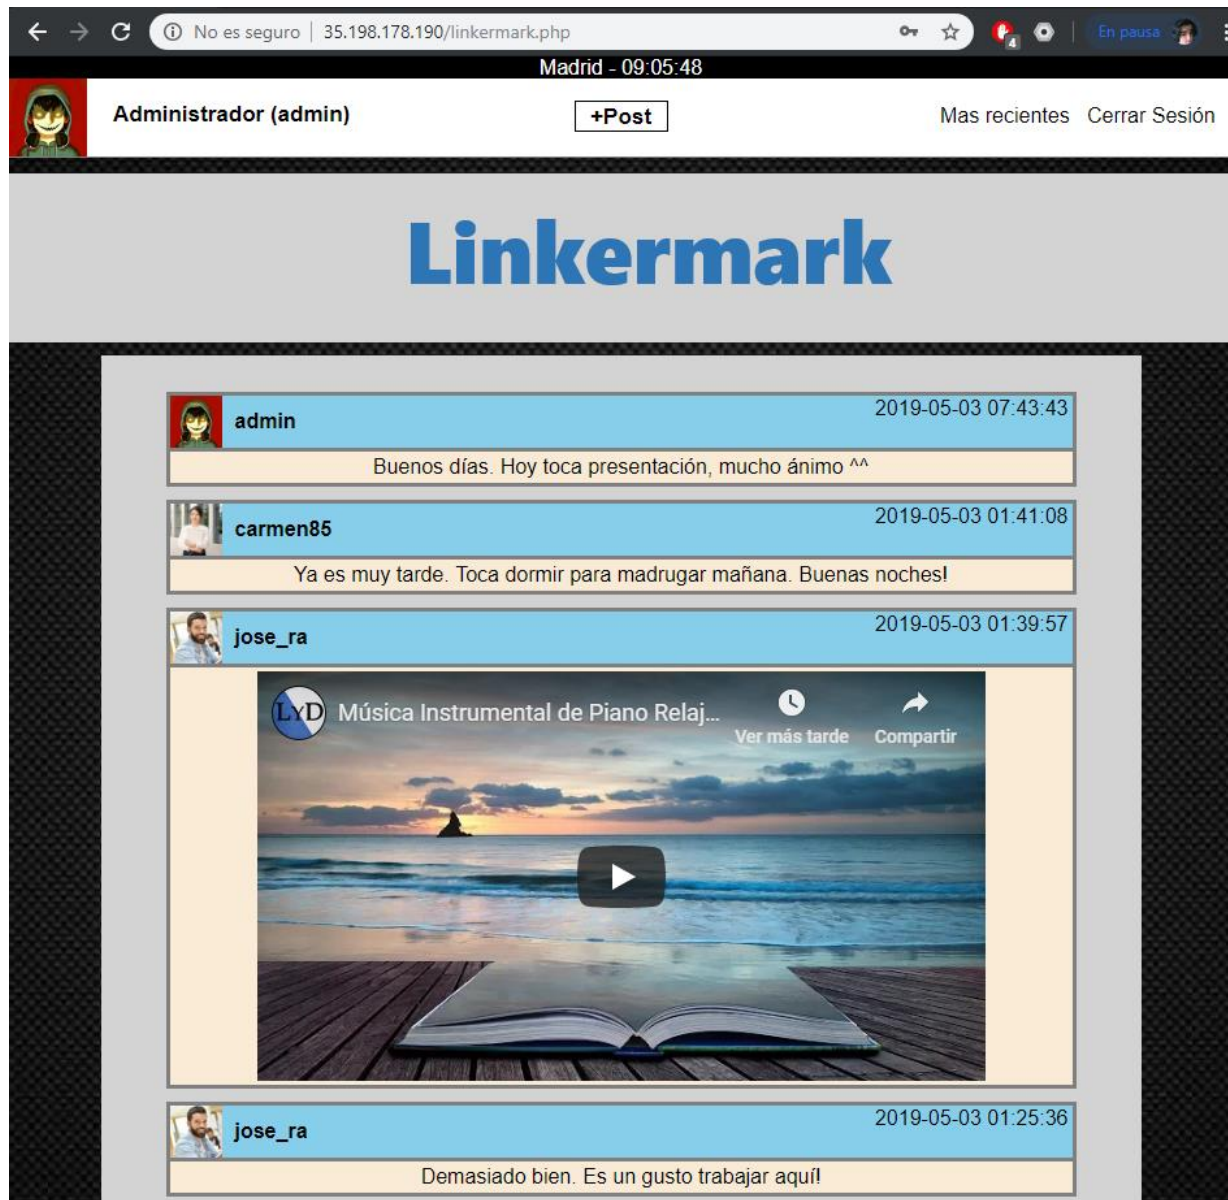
No es seguro | 35.198.178.190/linkermark.php

4

En pausa

Madrid - 09:05:48

Administrador (admin)

+Post

Mas recientes Cerrar Sesión

Linkermark

admin 2019-05-03 07:43:43

Buenos días. Hoy toca presentación, mucho ánimo ^^

carmen85 2019-05-03 01:41:08

Ya es muy tarde. Toca dormir para madrugar mañana. Buenas noches!

jose_ra 2019-05-03 01:39:57

LYD Música Instrumental de Piano Relaj...

Ver más tarde

Compartir

jose_ra 2019-05-03 01:25:36

Demasiado bien. Es un gusto trabajar aquí!